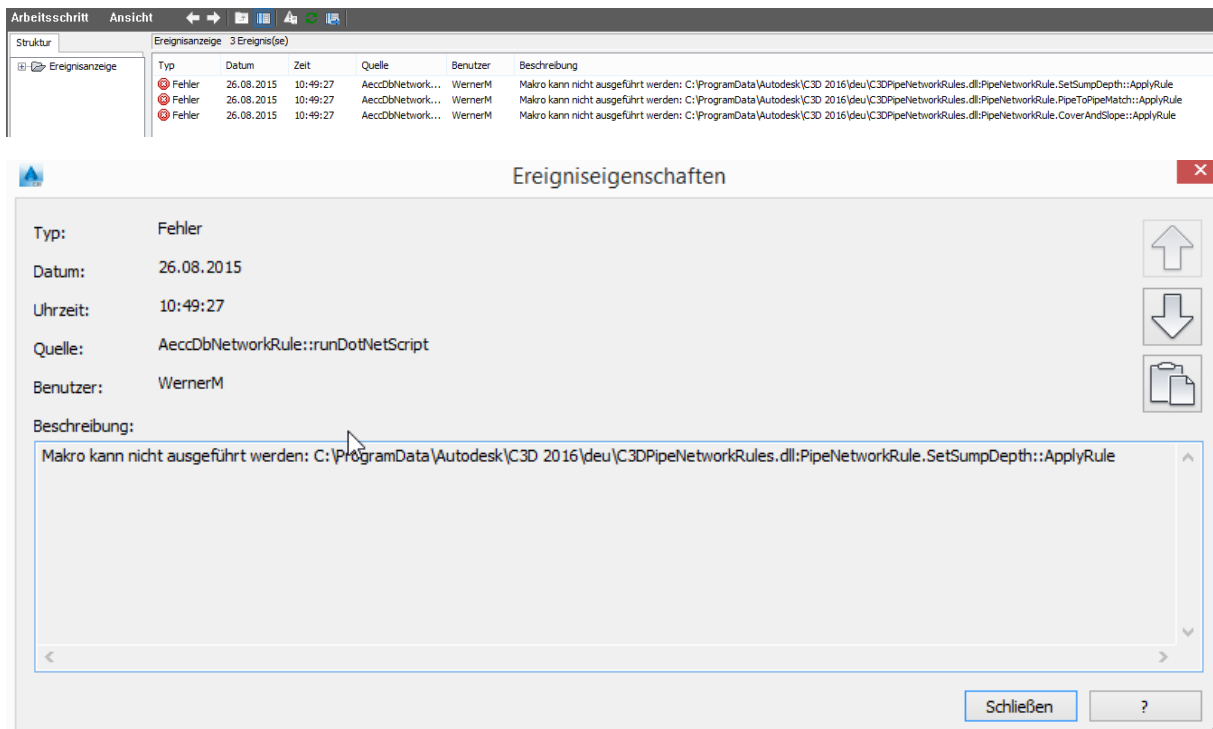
Arbeitsschritt Ansicht

Struktur

Ereignisanzeige

Ereignisanzeige 3 Ereignis(se)

| Typ | Datum | Zeit | Quelle | Benutzer | Beschreibung |
|---|---|---|---|---|---|
| Fehler | 26.08.2015 | 10:49:27 | AeccDbNetwork... | WernerM | Makro kann nicht ausgeführt werden: C:\ProgramData\Autodesk\C3D 2016\deu\C3DPipeNetworkRules.dll:PipeNetworkRule.SetSumpDepth::ApplyRule |
| Fehler | 26.08.2015 | 10:49:27 | AeccDbNetwork... | WernerM | Makro kann nicht ausgeführt werden: C:\ProgramData\Autodesk\C3D 2016\deu\C3DPipeNetworkRules.dll:PipeNetworkRule.PipeToPipeMatch::ApplyRule |
| Fehler | 26.08.2015 | 10:49:27 | AeccDbNetwork... | WernerM | Makro kann nicht ausgeführt werden: C:\ProgramData\Autodesk\C3D 2016\deu\C3DPipeNetworkRules.dll:PipeNetworkRule.CoverAndSlope::ApplyRule |

Ereigniseigenschaften

Typ: Fehler

Datum: 26.08.2015

Uhrzeit: 10:49:27

Quelle: AeccDbNetworkRule::runDotNetScript

Benutzer: WernerM

Beschreibung:

Makro kann nicht ausgeführt werden: C:\ProgramData\Autodesk\C3D 2016\deu\C3DPipeNetworkRules.dll:PipeNetworkRule.SetSumpDepth::ApplyRule

Schließen ?